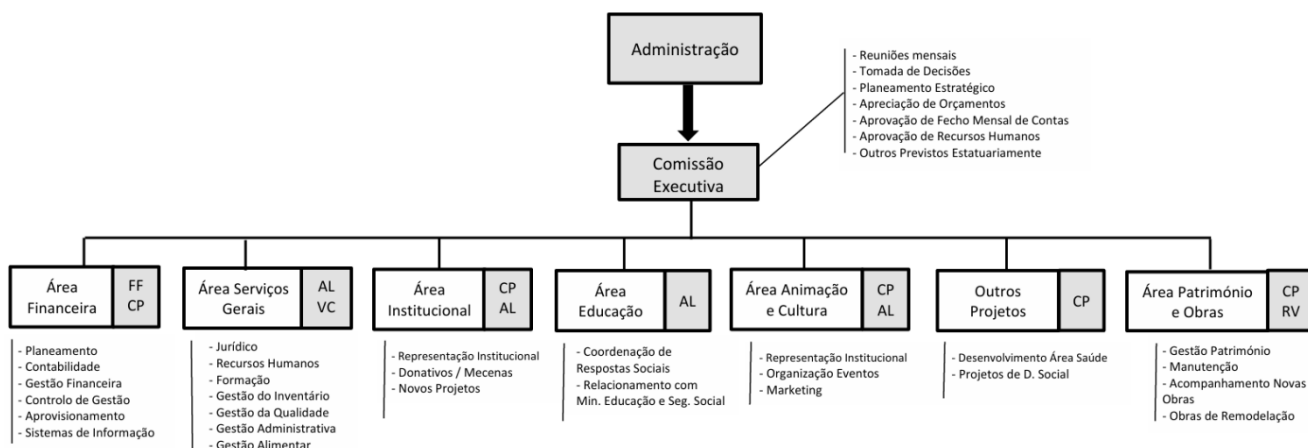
Administração

Comissão Executiva

- Reuniões mensais
- Tomada de Decisões
- Planeamento Estratégico
- Apreciação de Orçamentos
- Aprovação de Fecho Mensal de Contas
- Aprovação de Recursos Humanos
- Outros Previstos Estatuariamente

Área Financeira FF CP

- Planeamento
- Contabilidade
- Gestão Financeira
- Controlo de Gestão
- Aprovisionamento
- Sistemas de Informação

Área Serviços Gerais AL VC

- Jurídico
- Recursos Humanos
- Formação
- Gestão do Inventário
- Gestão da Qualidade
- Gestão Administrativa
- Gestão Alimentar

Área Institucional CP AL

- Representação Institucional
- Donativos / Mecenas
- Novos Projetos

Área Educação AL

- Coordenação de Respostas Sociais
- Relacionamento com Min. Educação e Seg. Social

Área Animação e Cultura CP AL

- Representação Institucional
- Organização Eventos
- Marketing

Outros Projetos CP

- Desenvolvimento Área Saúde
- Projetos de D. Social

Área Património e Obras CP RV

- Gestão Património
- Manutenção
- Acompanhamento Novas Obras
- Obras de Remodelação